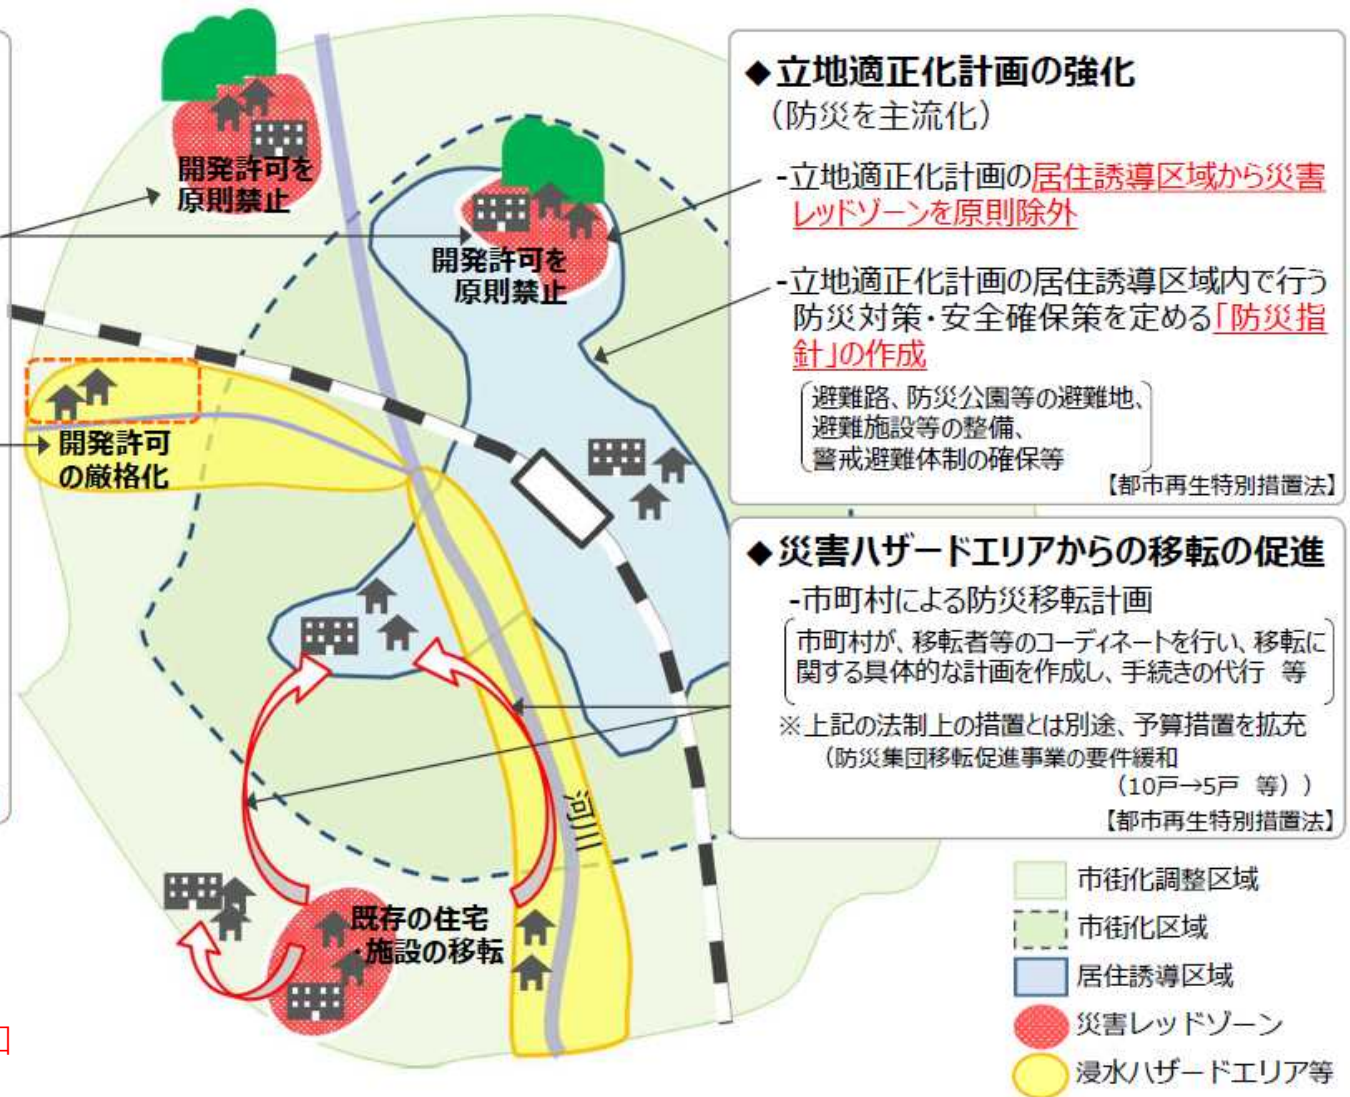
開発許可を原則禁止

開発許可を原則禁止

開発許可の厳格化

◆立地適正化計画の強化
（防災を主流化）

-立地適正化計画の居住誘導区域から災害レッドゾーンを原則除外

-立地適正化計画の居住誘導区域内で行う防災対策・安全確保策を定める「防災指針」の作成

避難路、防災公園等の避難地、避難施設等の整備、警戒避難体制の確保等

【都市再生特別措置法】

◆災害ハザードエリアからの移転の促進

-市町村による防災移転計画

市町村が、移転者等のコーディネートを行い、移転に関する具体的な計画を作成し、手続きの代行　等

※上記の法制上の措置とは別途、予算措置を拡充
（防災集団移転促進事業の要件緩和
（10戸→5戸　等））

【都市再生特別措置法】

河川

既存の住宅・施設の移転

市街化調整区域
市街化区域
居住誘導区域
災害レッドゾーン
浸水ハザードエリア等